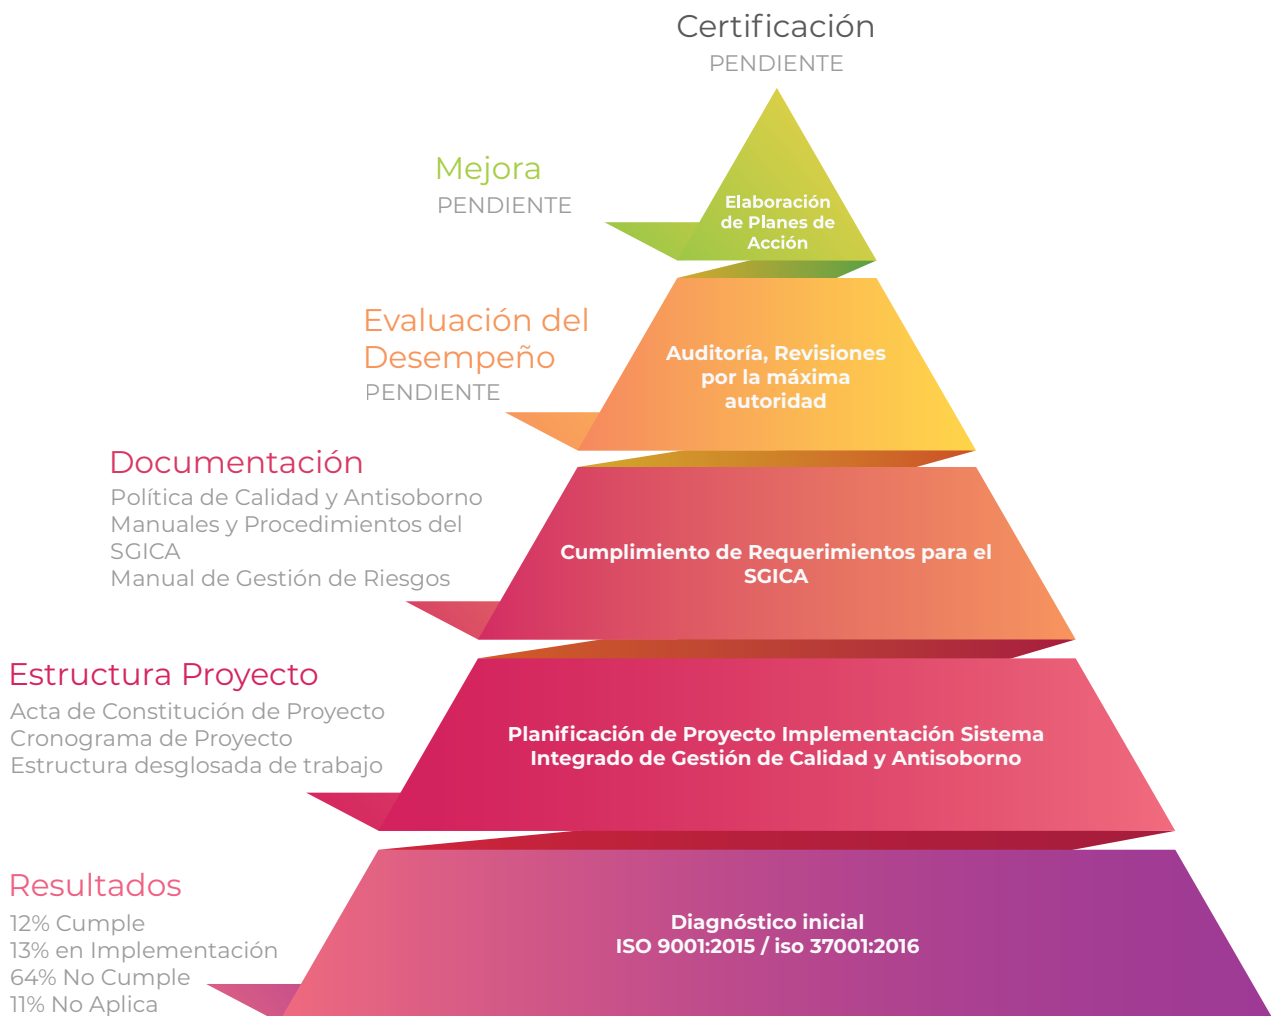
Certificación
PENDIENTE

Mejora
PENDIENTE

Elaboración de Planes de Acción

Evaluación del Desempeño
PENDIENTE

Auditoría, Revisiones por la máxima autoridad

Documentación
Política de Calidad y Antisoborno
Manuales y Procedimientos del SGICA
Manual de Gestión de Riesgos

Cumplimiento de Requerimientos para el SGICA

Estructura Proyecto
Acta de Constitución de Proyecto
Cronograma de Proyecto
Estructura desglosada de trabajo

Planificación de Proyecto Implementación Sistema Integrado de Gestión de Calidad y Antisoborno

Resultados
12% Cumple
13% en Implementación
64% No Cumple
11% No Aplica

Diagnóstico inicial
ISO 9001:2015 / iso 37001:2016